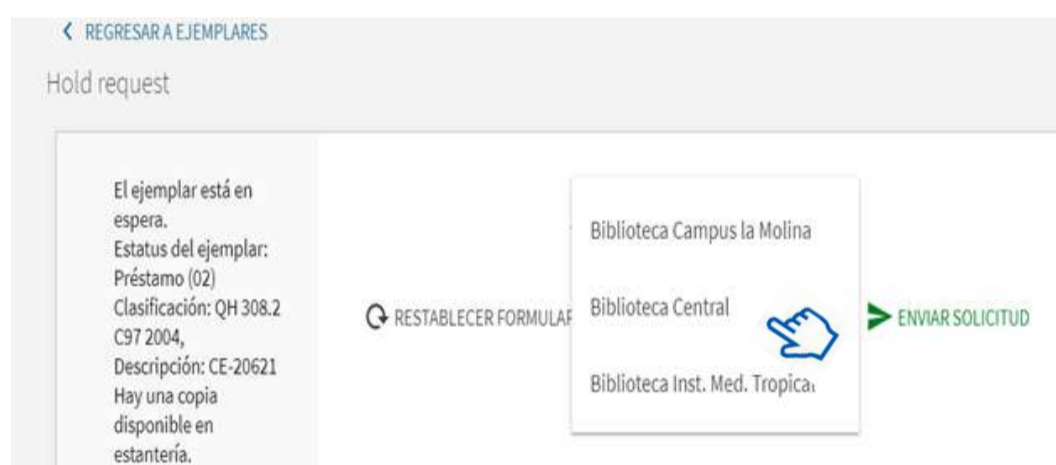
< REGRESAR A EJEMPLARES

Hold request

El ejemplar está en espera.
Estatus del ejemplar: Préstamo (02)
Clasificación: QH 308.2 C97 2004,
Descripción: CE-20621
Hay una copia disponible en estantería.

RESTABLECER FORMULAR

Biblioteca Campus la Molina

Biblioteca Central

Biblioteca Inst. Med. Tropica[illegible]

ENVIAR SOLICITUD